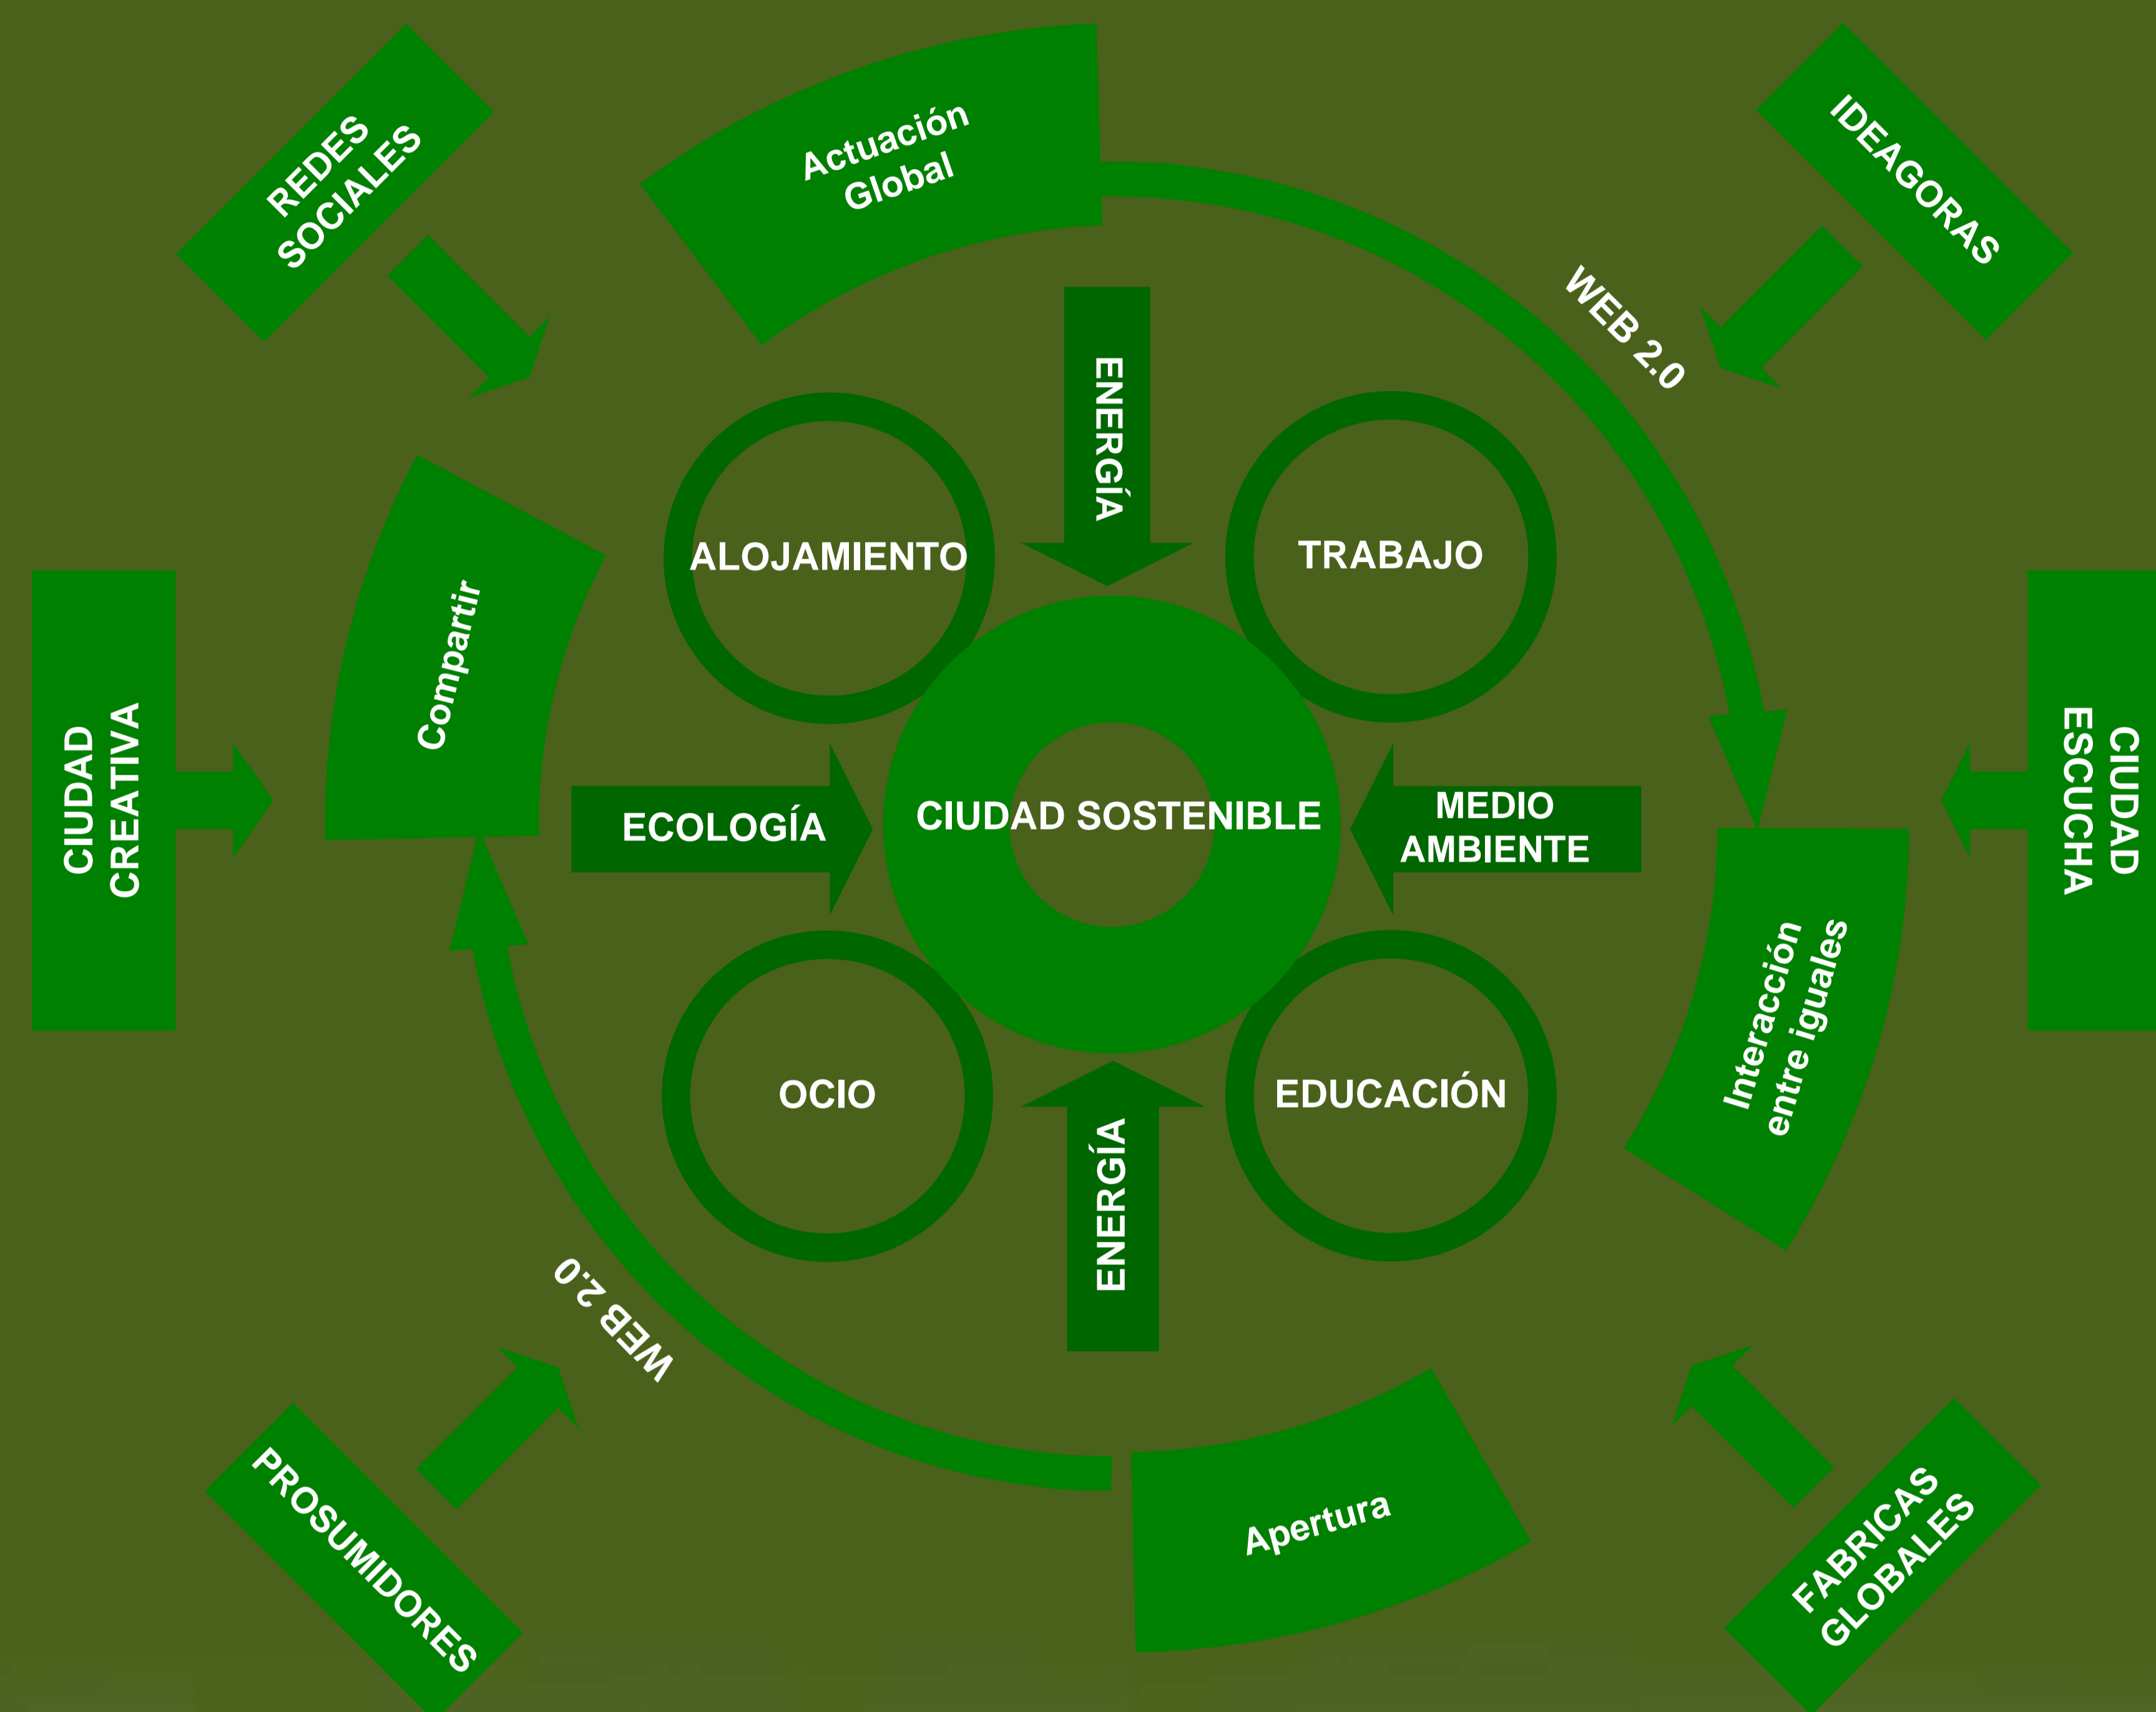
REDES SOCIALES

Actuación Global

IDEAGORAS

WEB 2.0

ENERGÍA

ALOJAMIENTO

TRABAJO

Compartir

CIUDAD CREATIVA

ECOLOGÍA

CIUDAD SOSTENIBLE

MEDIO AMBIENTE

CIUDAD ESCUCHA

Interacción entre iguales

OCIO

EDUCACIÓN

ENERGÍA

WEB 2.0

PROSUMIDORES

Apertura

FABRICAS GLOBALES